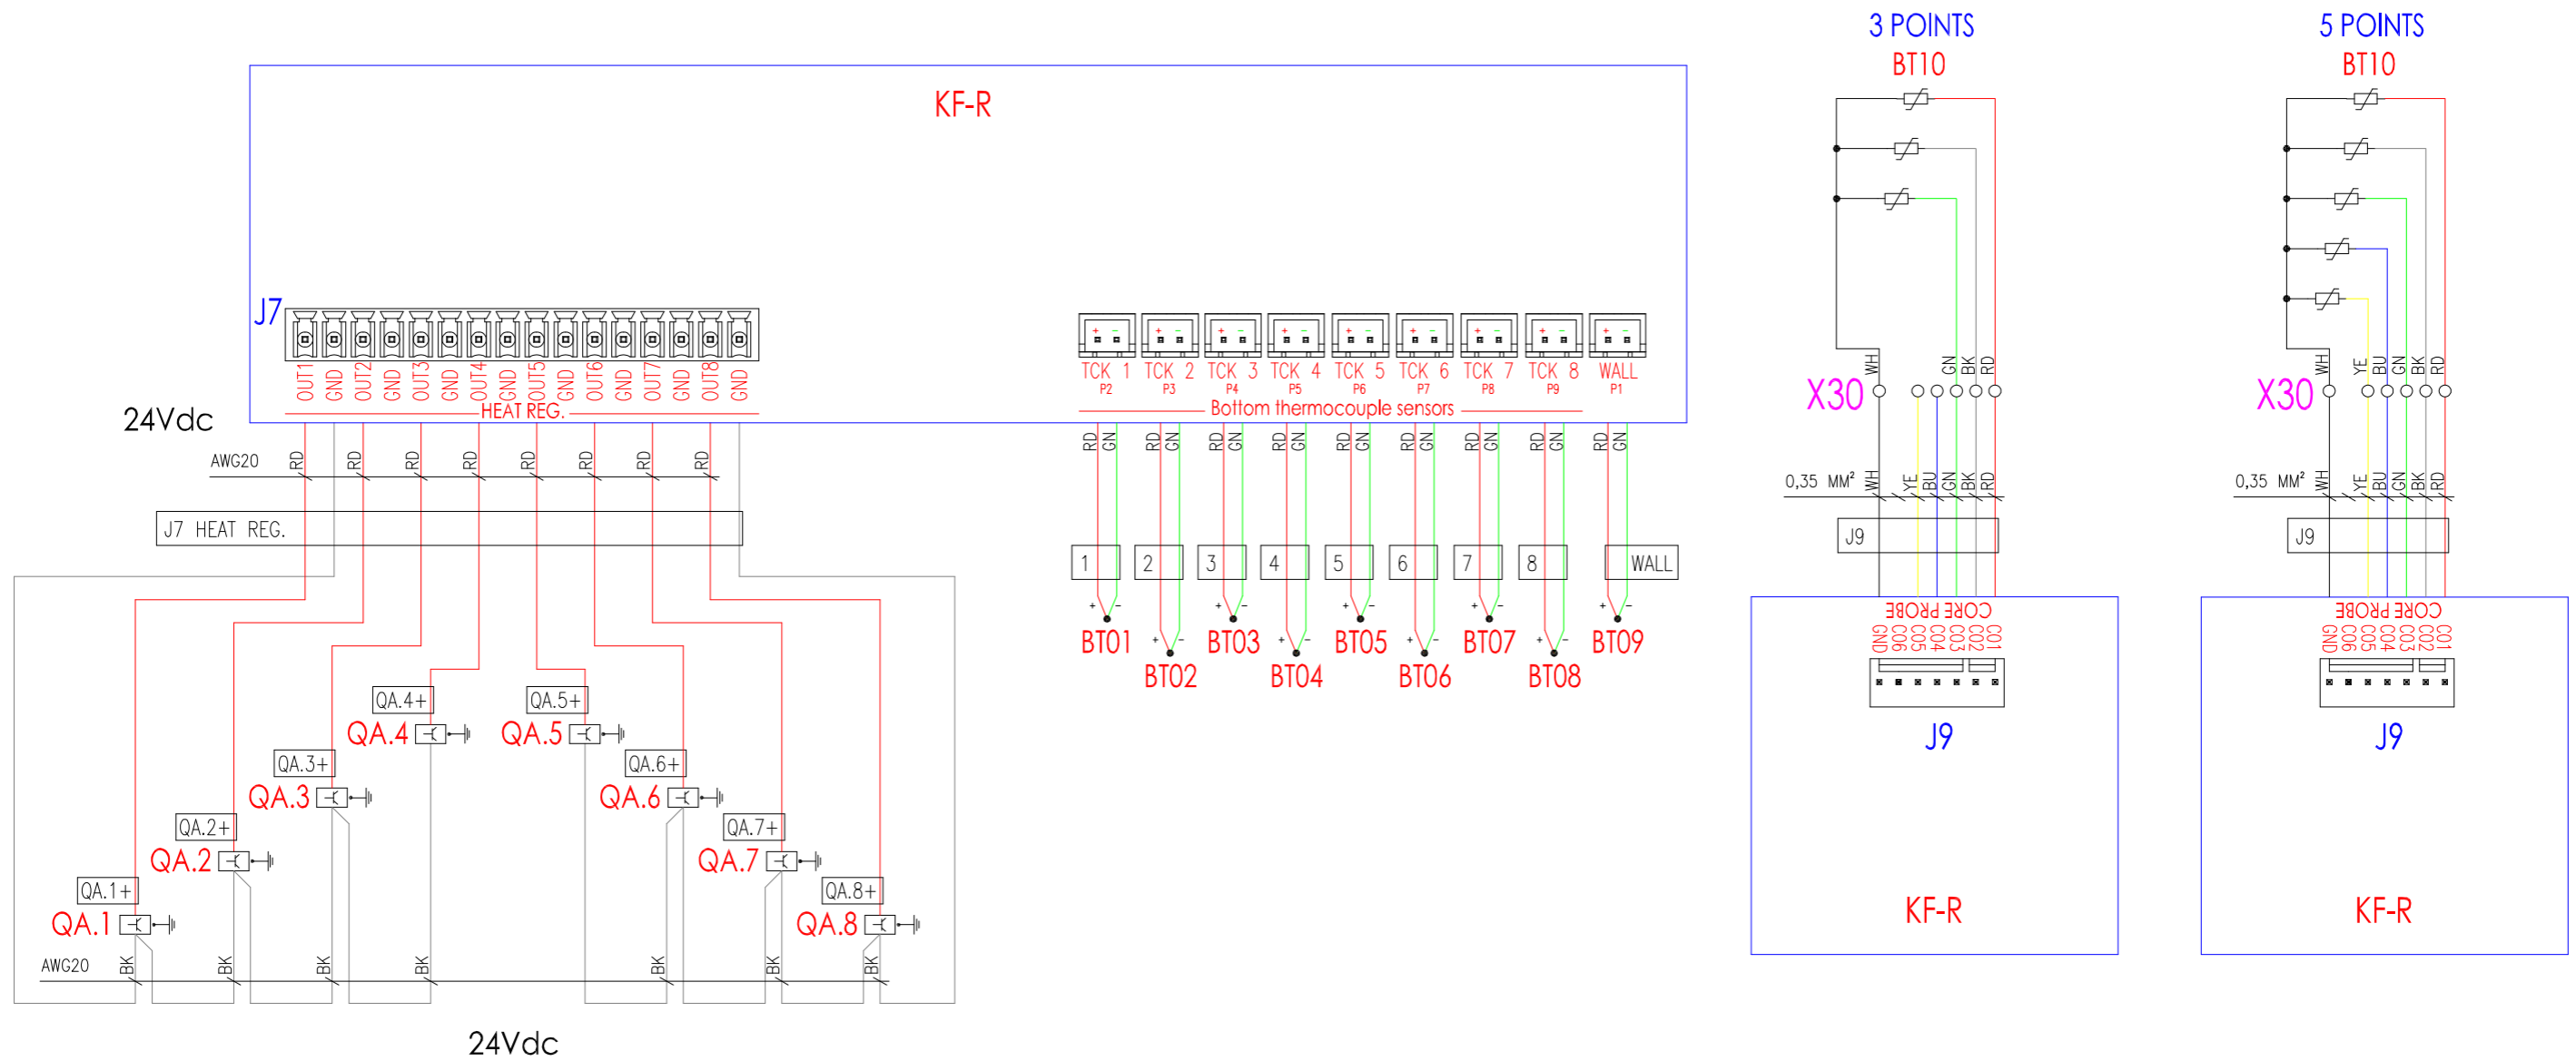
KF-R

J7

OUT1 GND OUT2 GND OUT3 GND OUT4 GND OUT5 GND OUT6 GND OUT7 GND OUT8 GND

HEAT REG.

TCK 1 P2 TCK 2 P3 TCK 3 P4 TCK 4 P5 TCK 5 P6 TCK 6 P7 TCK 7 P8 TCK 8 P9 WALL P1

Bottom thermocouple sensors

24Vdc

AWG20 RD RD RD RD RD RD RD RD

J7 HEAT REG.

RD GN RD GN RD GN RD GN RD GN RD GN RD GN RD GN RD GN

1 2 3 4 5 6 7 8 WALL

BT01 BT02 BT03 BT04 BT05 BT06 BT07 BT08 BT09

QA.4+ QA.4
QA.5+ QA.5
QA.3+ QA.3
QA.6+ QA.6
QA.2+ QA.2
QA.7+ QA.7
QA.1+ QA.1
QA.8+ QA.8

AWG20 BK BK BK BK BK BK BK BK

24Vdc

3 POINTS
BT10

WH GN BK RD
X30

0,35 MM² WH YE BU GN BK RD

J9

CORE PROBE
GND C06 C05 C04 C03 C02 C01

J9

KF-R

5 POINTS
BT10

WH YE BU GN BK RD
X30

0,35 MM² WH YE BU GN BK RD

J9

CORE PROBE
GND C06 C05 C04 C03 C02 C01

J9

KF-R